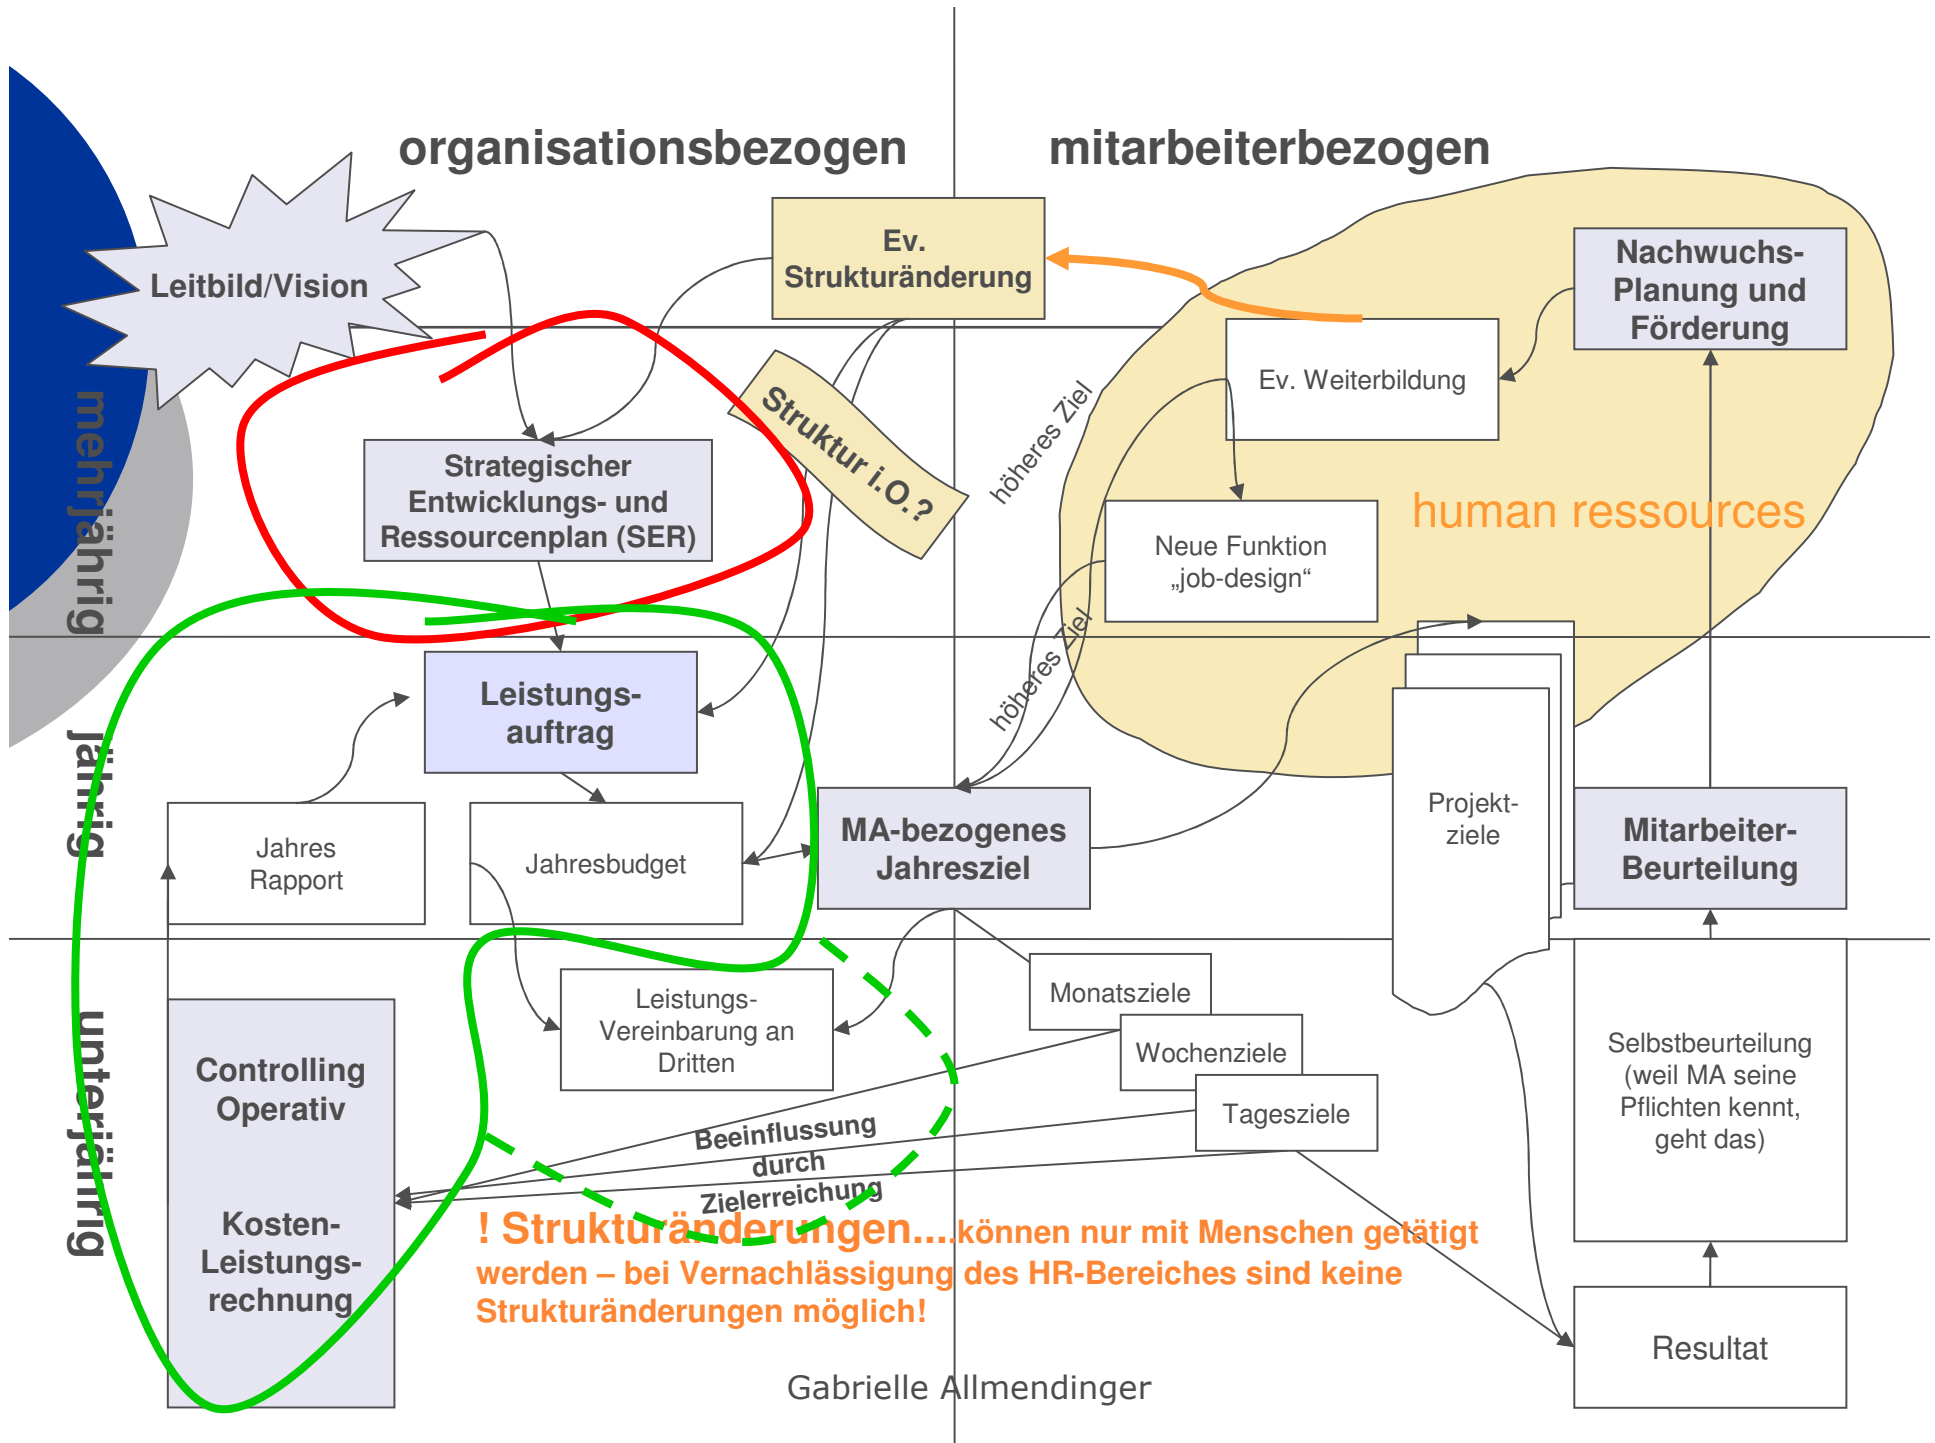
organisationsbezogen

mitarbeiterbezogen

Leitbild/Vision

Ev. Strukturänderung

Nachwuchs-Planung und Förderung

Ev. Weiterbildung

Struktur i.O.?

höheres Ziel

Strategischer Entwicklungs- und Ressourcenplan (SER)

Neue Funktion „job-design“

human ressources

mehrjährig

höheres Ziel

Leistungs-auftrag

Projekt-ziele

jährig

Jahres Rapport

Jahresbudget

MA-bezogenes Jahresziel

Mitarbeiter-Beurteilung

Leistungs-Vereinbarung an Dritten

Monatsziele

Wochenziele

Selbstbeurteilung (weil MA seine Pflichten kennt, geht das)

Tagesziele

unterjährig

Controlling Operativ

Kosten-Leistungs-rechnung

Beeinflussung durch Zielerreichung

! Strukturänderungen....können nur mit Menschen getätigt werden – bei Vernachlässigung des HR-Bereiches sind keine Strukturänderungen möglich!

Resultat

Gabrielle Allmendinger